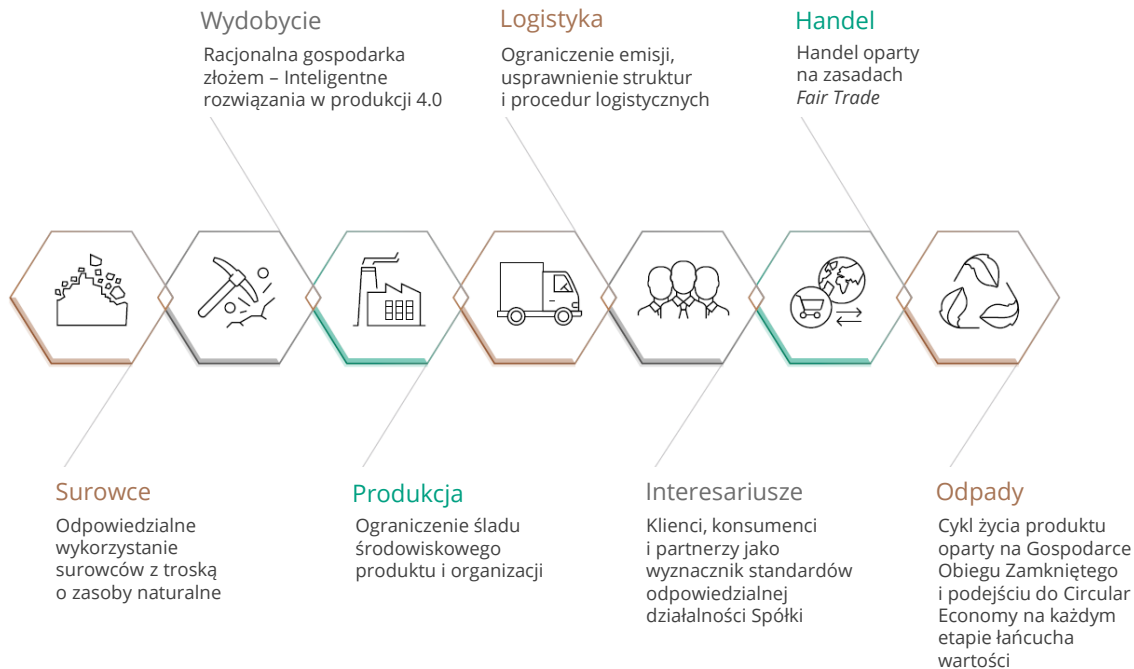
Wydobycie

Racjonalna gospodarka złożem – Inteligentne rozwiązania w produkcji 4.0

Logistyka

Ograniczenie emisji, usprawnienie struktur i procedur logistycznych

Handel

Handel oparty na zasadach *Fair Trade*

Surowce

Odpowiedzialne wykorzystanie surowców z troską o zasoby naturalne

Produkcja

Ograniczenie śladu środowiskowego produktu i organizacji

Interesariusze

Klienci, konsumenci i partnerzy jako wyznacznik standardów odpowiedzialnej działalności Spółki

Odpady

Cykl życia produktu oparty na Gospodarce Obiegu Zamkniętego i podejściu do Circular Economy na każdym etapie łańcucha wartości